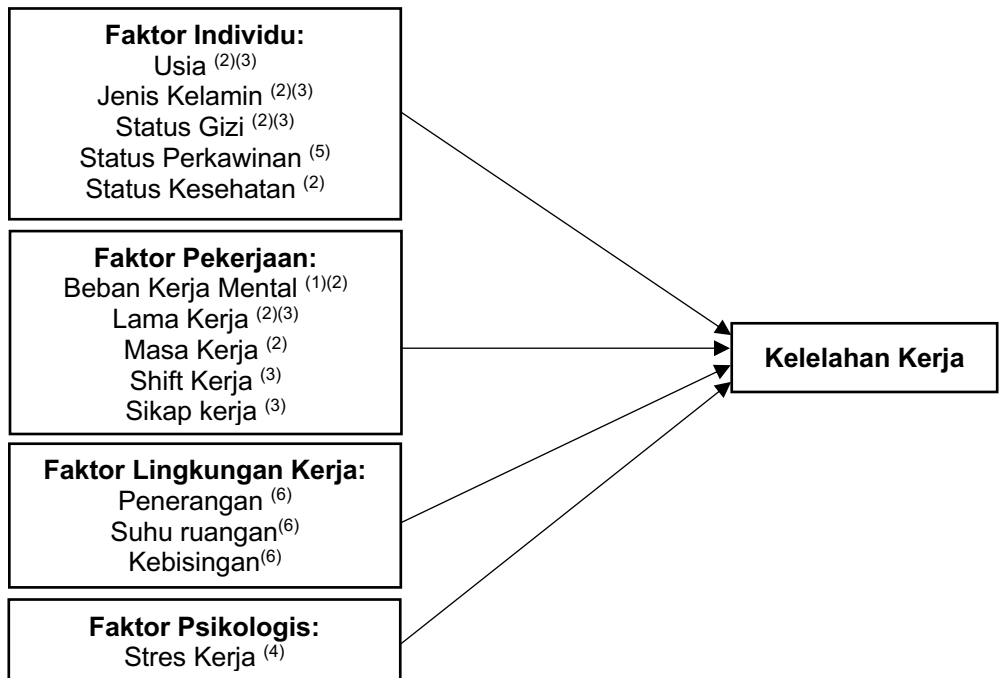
**Faktor Individu:**
Usia $^{(2)(3)}$
Jenis Kelamin $^{(2)(3)}$
Status Gizi $^{(2)(3)}$
Status Perkawinan $^{(5)}$
Status Kesehatan $^{(2)}$

**Faktor Pekerjaan:**
Beban Kerja Mental $^{(1)(2)}$
Lama Kerja $^{(2)(3)}$
Masa Kerja $^{(2)}$
Shift Kerja $^{(3)}$
Sikap kerja $^{(3)}$

**Faktor Lingkungan Kerja:**
Penerangan $^{(6)}$
Suhu ruangan$^{(6)}$
Kebisingan$^{(6)}$

**Faktor Psikologis:**
Stres Kerja $^{(4)}$

**Kelelahan Kerja**